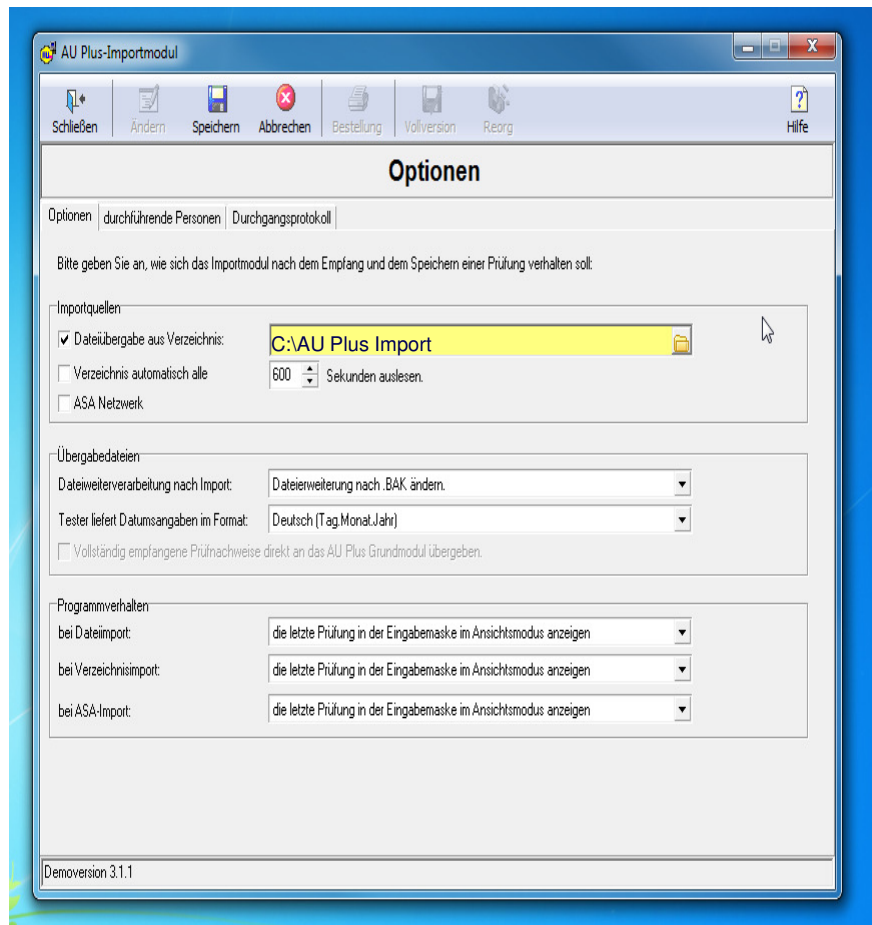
AU Plus-Importmodul

Schließen Ändern Speichern Abbrechen Bestellung Vollversion Reorg Hilfe

Optionen

Optionen | durchführende Personen | Durchgangsprotokoll

Bitte geben Sie an, wie sich das Importmodul nach dem Empfang und dem Speichern einer Prüfung verhalten soll:

Importquellen

☑ Dateiübergabe aus Verzeichnis: C:\AU Plus Import

☐ Verzeichnis automatisch alle 600 Sekunden auslesen.

☐ ASA Netzwerk

Übergabedateien

Dateiweiterverarbeitung nach Import: Dateierweiterung nach .BAK ändern.

Tester liefert Datumsangaben im Format: Deutsch (Tag.Monat.Jahr)

☐ Vollständig empfangene Prüfnachweise direkt an das AU Plus Grundmodul übergeben.

Programmverhalten

bei Dateiimport: die letzte Prüfung in der Eingabemaske im Ansichtsmodus anzeigen

bei Verzeichnisimport: die letzte Prüfung in der Eingabemaske im Ansichtsmodus anzeigen

bei ASA-Import: die letzte Prüfung in der Eingabemaske im Ansichtsmodus anzeigen

Demoversion 3.1.1